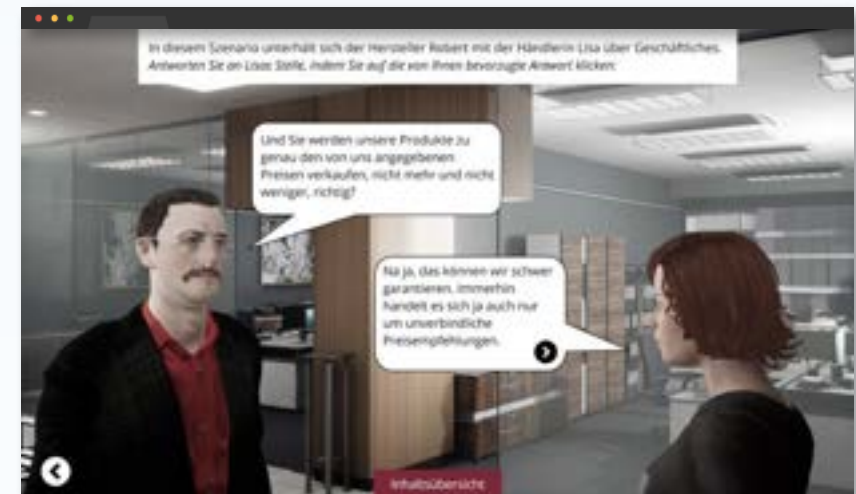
In diesem Szenario unterhält sich der Hersteller Robert mit der Händlerin Lisa über Geschäftliches.
Antworten Sie an Lisas Stelle, indem Sie auf die von Ihnen bevorzugte Antwort klicken.

Und Sie werden unsere Produkte zu genau den von uns angegebenen Preisen verkaufen, nicht mehr und nicht weniger, richtig?

Na ja, das können wir schwer garantieren. Immerhin handelt es sich ja auch nur um unverbindliche Preisempfehlungen.

Inhaltsübersicht